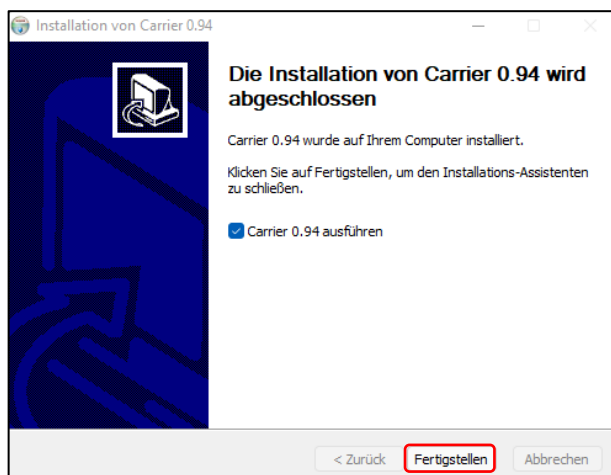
Installation von Carrier 0.94

Die Installation von Carrier 0.94 wird abgeschlossen

Carrier 0.94 wurde auf Ihrem Computer installiert.

Klicken Sie auf Fertigstellen, um den Installations-Assistenten zu schließen.

Carrier 0.94 ausführen

< Zurück
Fertigstellen
Abbrechen